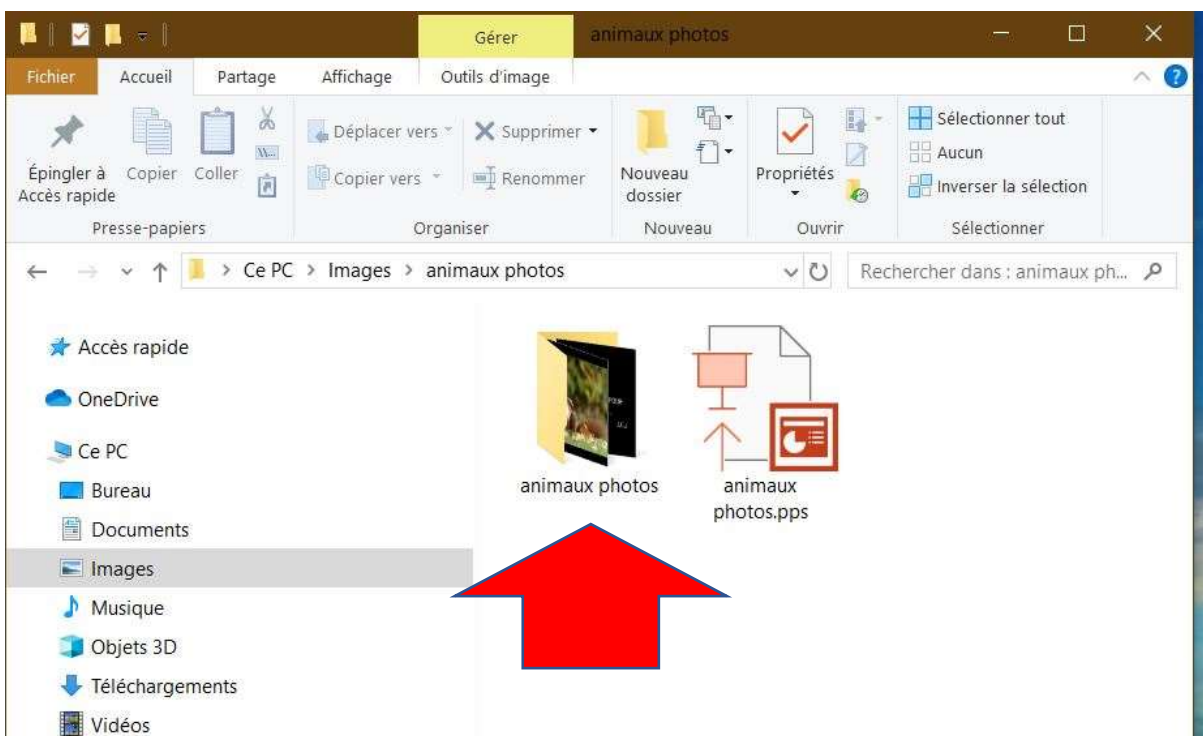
Gérer animaux photos

Fichier Accueil Partage Affichage Outils d'image

Épingler à Accès rapide Copier Coller
Presse-papiers

Déplacer vers Supprimer
Copier vers Renommer
Organiser

Nouveau dossier
Nouveau

Propriétés
Ouvrir

Sélectionner tout
Aucun
Inverser la sélection
Sélectionner

Ce PC > Images > animaux photos

Rechercher dans : animaux ph...

Accès rapide
OneDrive
Ce PC
Bureau
Documents
Images
Musique
Objets 3D
Téléchargements
Vidéos

animaux photos
animaux photos.pps